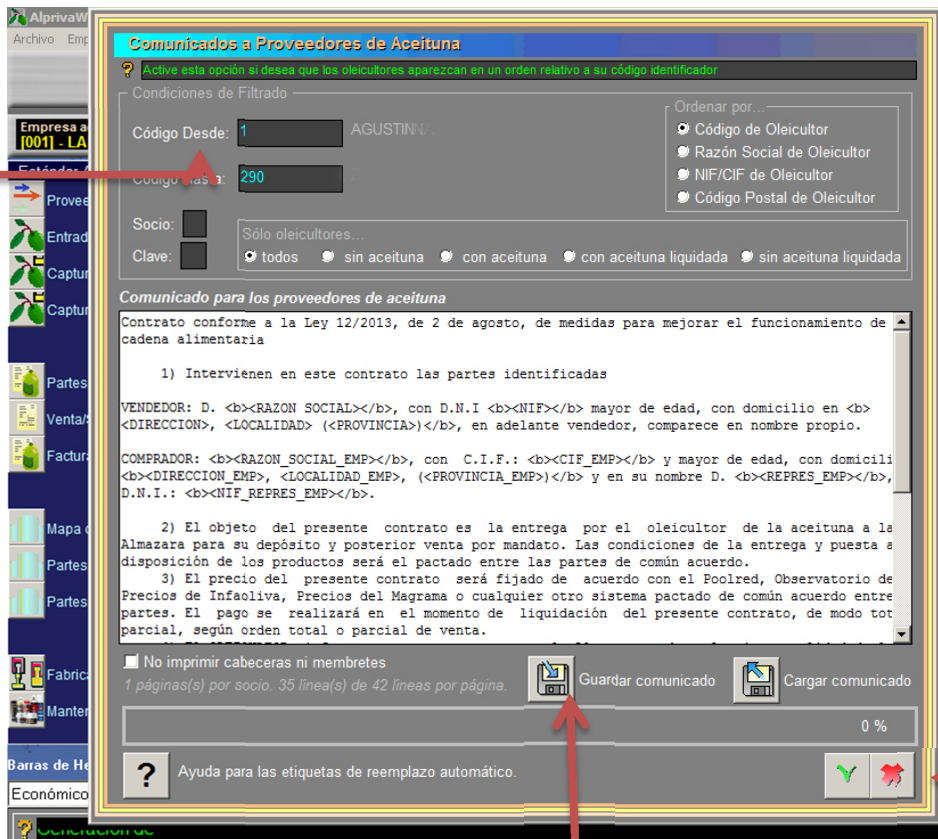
AlprivaW
Archivo Emp
Empresa a
[001] - LA
Estándar
Provee
Entrad
Captur
Captur
Partes
Venta/
Factur
Mapa
Partes
Partes
Fabric
Manter
Barras de He
Económico
Generación de

Comunicados a Proveedores de Aceituna
? Active esta opción si desea que los oleicultores aparezcan en un orden relativo a su código identificador

Condiciones de Filtrado
Código Desde: 1 AGUSTIN
Código Hasta: 290
Socio:
Clave:

Ordenar por...
Código de Oleicultor
Razón Social de Oleicultor
NIF/CIF de Oleicultor
Código Postal de Oleicultor

Sólo oleicultores...
todos sin aceituna con aceituna con aceituna liquidada sin aceituna liquidada

Comunicado para los proveedores de aceituna

Contrato conforme a la Ley 12/2013, de 2 de agosto, de medidas para mejorar el funcionamiento de cadena alimentaria

1) Intervienen en este contrato las partes identificadas

VENDEDOR: D. <b><RAZON SOCIAL></b>, con D.N.I <b><NIF></b> mayor de edad, con domicilio en <b><DIRECCION>, <LOCALIDAD> (<PROVINCIA>)</b>, en adelante vendedor, comparece en nombre propio.

COMPRADOR: <b><RAZON_SOCIAL_EMP></b>, con C.I.F.: <b><CIF_EMP></b> y mayor de edad, con domicili <b><DIRECCION_EMP>, <LOCALIDAD_EMP>, (<PROVINCIA_EMP>)</b> y en su nombre D. <b><REPRES_EMP></b>, D.N.I.: <b><NIF_REPRES_EMP></b>.

2) El objeto del presente contrato es la entrega por el oleicultor de la aceituna a la Almazara para su depósito y posterior venta por mandato. Las condiciones de la entrega y puesta a disposición de los productos será el pactado entre las partes de común acuerdo.
3) El precio del presente contrato será fijado de acuerdo con el Poolred, Observatorio de Precios de Infaoliva, Precios del Magrama o cualquier otro sistema pactado de común acuerdo entre partes. El pago se realizará en el momento de liquidación del presente contrato, de modo tot parcial, según orden total o parcial de venta.

No imprimir cabeceras ni membretes
1 páginas(s) por socio. 35 línea(s) de 42 líneas por página.
Guardar comunicado
Cargar comunicado
0 %
?
Ayuda para las etiquetas de reemplazo automático.